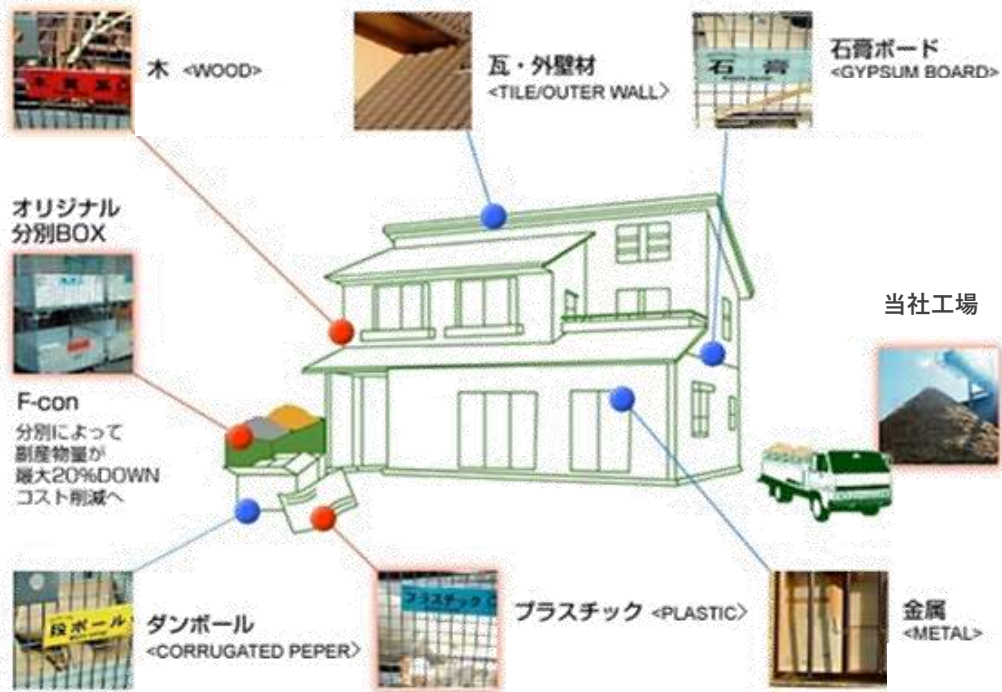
木 <WOOD>

瓦・外壁材
<TILE/OUTER WALL>

石膏ボード
<GYPSUM BOARD>

石膏

オリジナル
分別BOX

当社工場

F-con
分別によって
副産物量が
最大20%DOWN
コスト削減へ

段ボール

ダンボール
<CORRUGATED PEPER>

プラスチック

プラスチック <PLASTIC>

金属
<METAL>